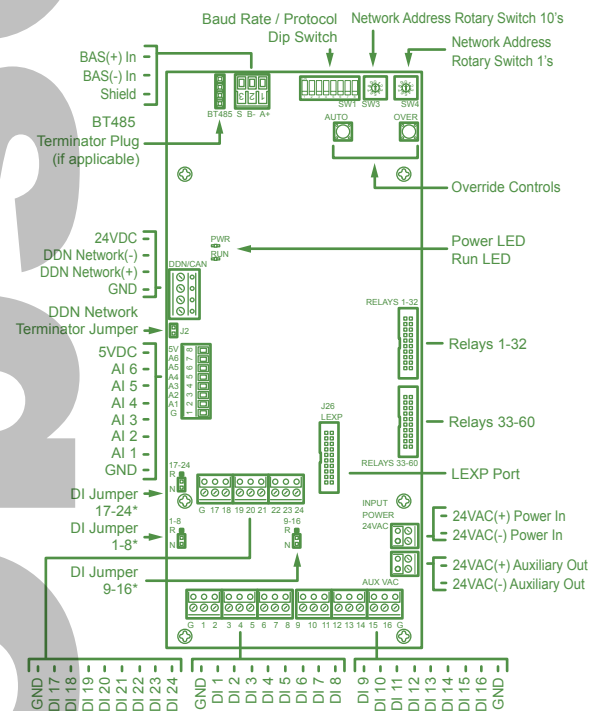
Baud Rate / Protocol Dip Switch

Network Address Rotary Switch 10's

Network Address Rotary Switch 1's

BAS(+) In
BAS(-) In
Shield

BT485 Terminator Plug (if applicable)

BT485 S B- A+

SW1 SW3 SW4

AUTO OVER

Override Controls

24VDC
DDN Network(-)
DDN Network(+)
GND

DDN/CAN

PWR
RUN

Power LED
Run LED

DDN Network Terminator Jumper

J2

RELAYS 1-32

Relays 1-32

5VDC
AI 6
AI 5
AI 4
AI 3
AI 2
AI 1
GND

5V A6 A5 A4 A3 A2 A1 G
8 7 6 5 4 3 2 1

J26 LEXP

Relays 33-60

RELAYS 33-60

LEXP Port

17-24 R N

DI Jumper 17-24*

G 17 18 19 20 21 22 23 24

INPUT POWER 24VAC

24VAC(+) Power In
24VAC(-) Power In

DI Jumper 1-8*

1-8 R N

9-16 R N

24VAC(+) Auxiliary Out
24VAC(-) Auxiliary Out

DI Jumper 9-16*

AUX VAC

G 1 2 3 4 5 6 7 8 9 10 11 12 13 14 15 16 G

GND DI 17 DI 18 DI 19 DI 20 DI 21 DI 22 DI 23 DI 24

GND DI 1 DI 2 DI 3 DI 4 DI 5 DI 6 DI 7 DI 8

DI 9 DI 10 DI 11 DI 12 DI 13 DI 14 DI 15 DI 16 GND